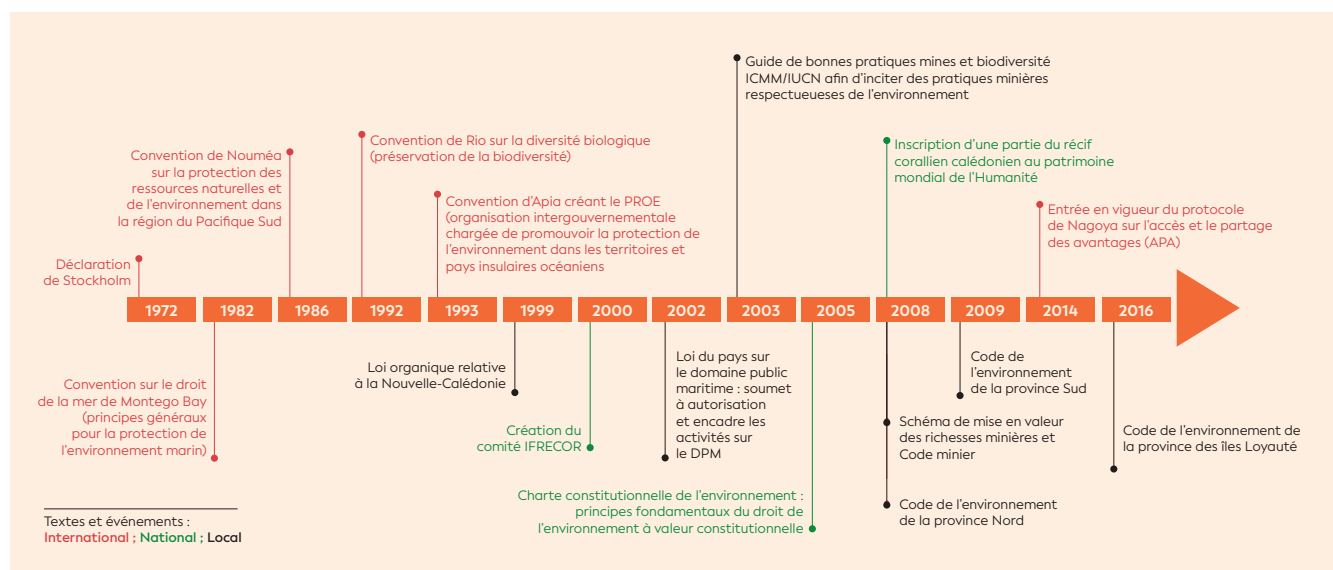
Guide de bonnes pratiques mines et biodiversité ICMM/IUCN afin d'inciter des pratiques minières respectueuses de l'environnement

Convention de Rio sur la diversité biologique (préservation de la biodiversité)

Inscription d'une partie du récif corallien calédonien au patrimoine mondial de l'Humanité

Convention de Nouméa sur la protection des ressources naturelles et de l'environnement dans la région du Pacifique Sud

Convention d'Apia créant le PROE (organisation intergouvernementale chargée de promouvoir la protection de l'environnement dans les territoires et pays insulaires océaniens

Entrée en vigueur du protocole de Nagoya sur l'accès et le partage des avantages (APA)

Déclaration de Stockholm

1972 | 1982 | 1986 | 1992 | 1993 | 1999 | 2000 | 2002 | 2003 | 2005 | 2008 | 2009 | 2014 | 2016

Loi organique relative à la Nouvelle-Calédonie

Loi du pays sur le domaine public maritime : soumet à autorisation et encadre les activités sur le DPM

Code de l'environnement de la province Sud

Convention sur le droit de la mer de Montego Bay (principes généraux pour la protection de l'environnement marin)

Création du comité IFRECOR

Schéma de mise en valeur des richesses minières et Code minier

Code de l'environnement de la province des îles Loyauté

Charte constitutionnelle de l'environnement : principes fondamentaux du droit de l'environnement à valeur constitutionnelle

Code de l'environnement de la province Nord

Textes et événements :
International ; National ; Local